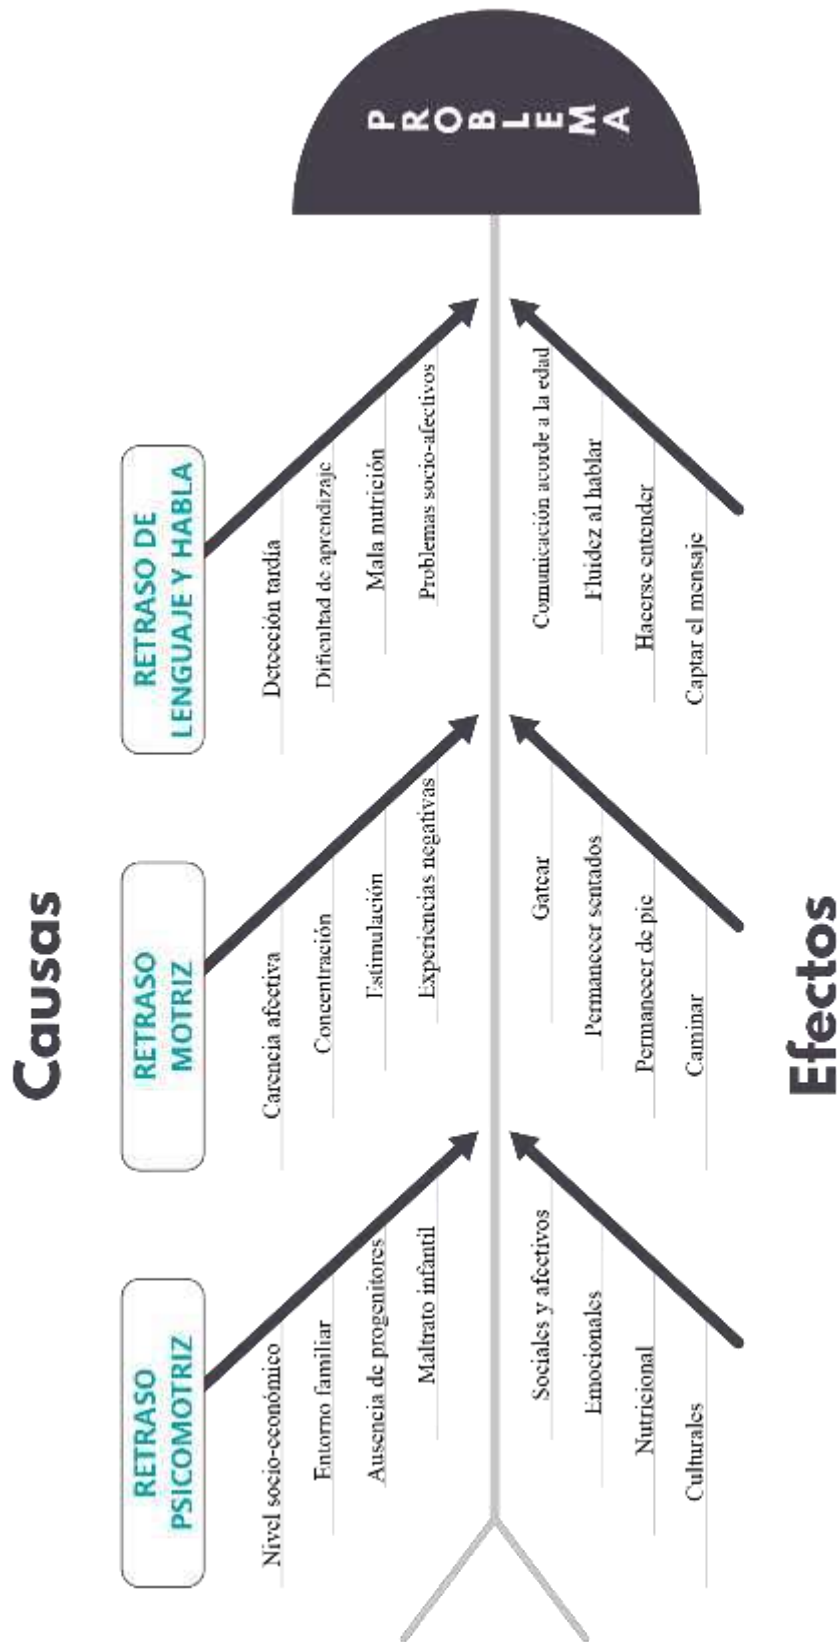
PROBLEMA

Causas

RETRASO DE LENGUAJE Y HABLA

Detección tardía
Dificultad de aprendizaje
Mala nutrición
Problemas socio-afectivos

RETRASO MOTRIZ

Carencia afectiva
Concentración
Estimulación
Experiencias negativas

RETRASO PSICOMOTRIZ

Nivel socio-económico
Entorno familiar
Ausencia de progenitores
Maltrato infantil

Efectos

Comunicación acorde a la edad
Fluidez al hablar
Hacerse entender
Captar el mensaje

Gatear
Permanecer sentados
Permanecer de pie
Caminar

Sociales y afectivos
Emocionales
Nutricional
Culturales